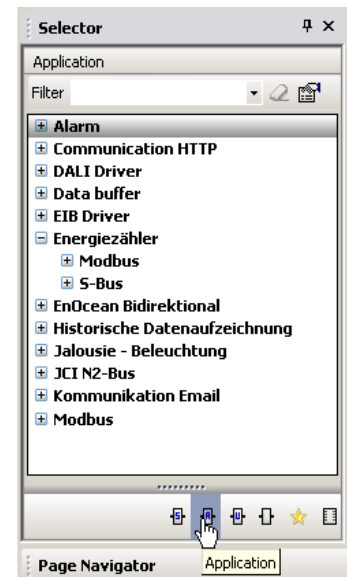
Selector

Application

Filter

Alarm
Communication HTTP
DALI Driver
Data buffer
EIB Driver
Energiezähler
Modbus
S-Bus
EnOcean Bidirektional
Historische Datenaufzeichnung
Jalousie - Beleuchtung
JCI N2-Bus
Kommunikation Email
Modbus

Application

Page Navigator